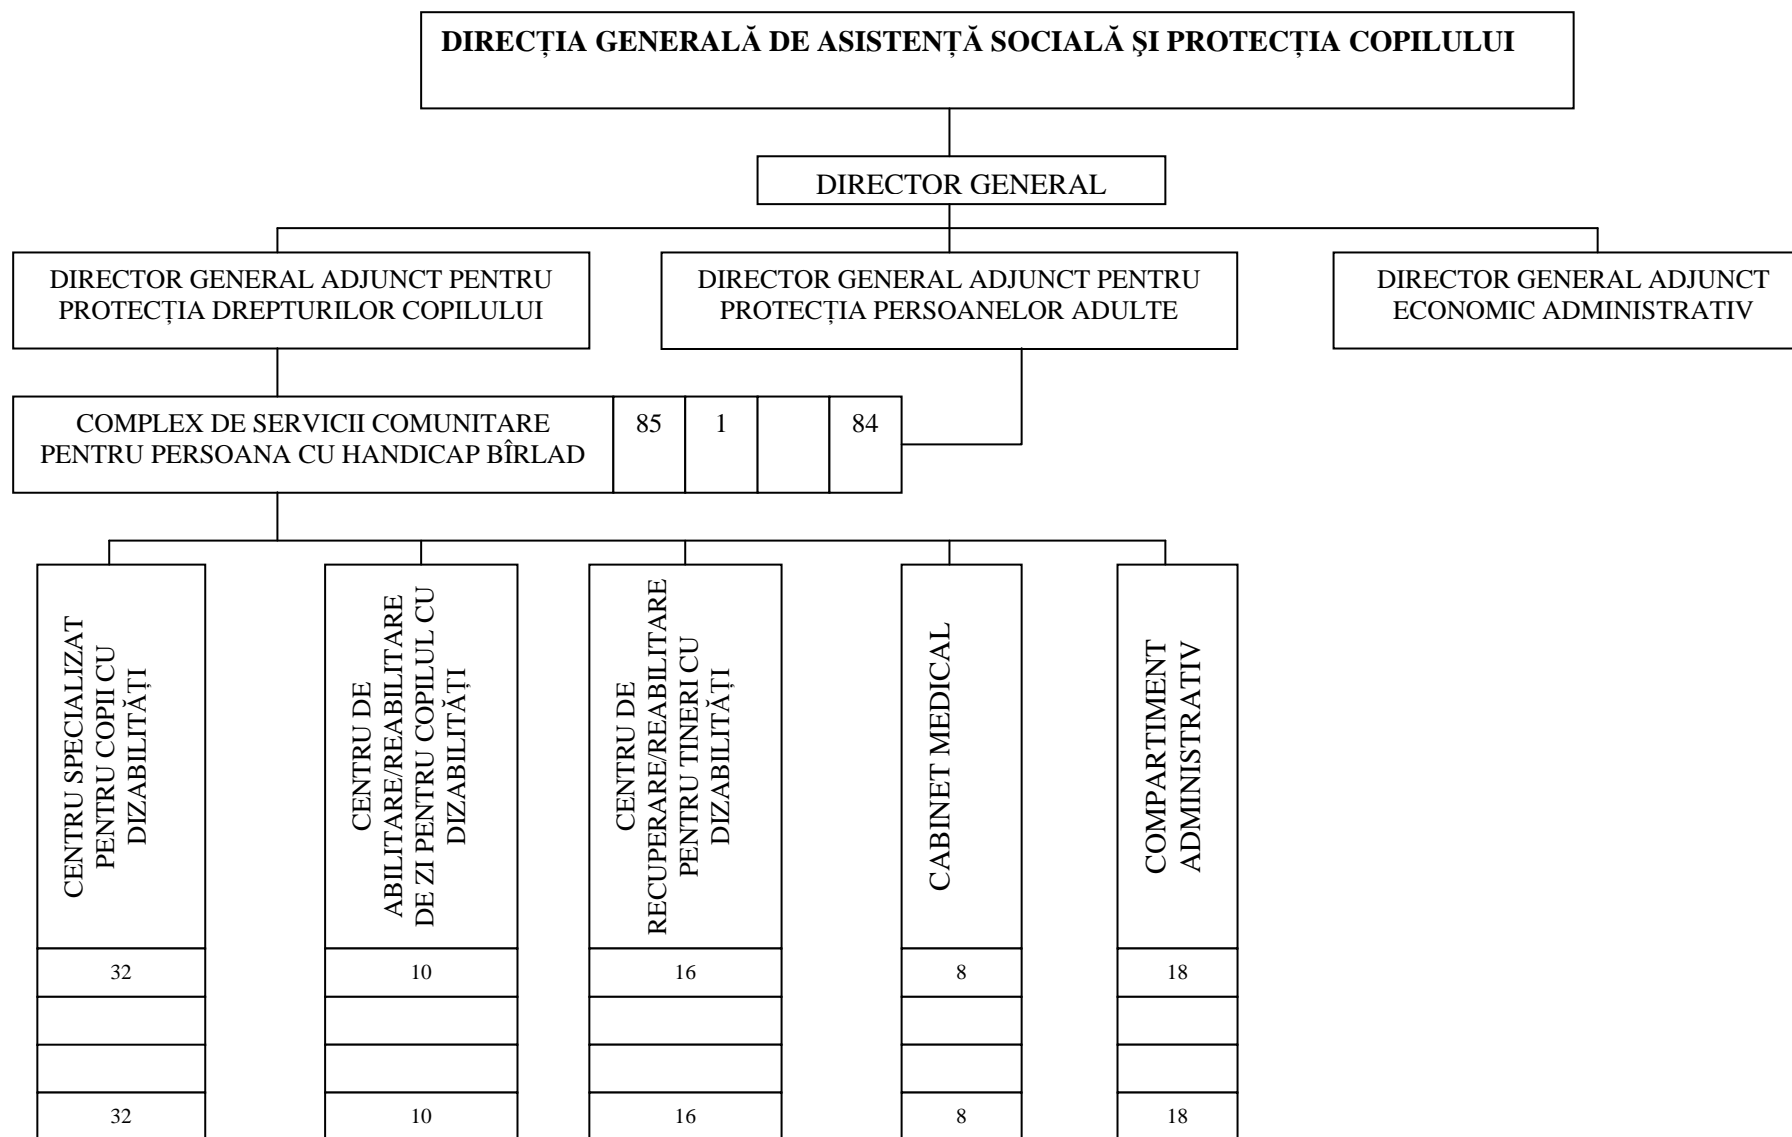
DIRECȚIA GENERALĂ DE ASISTENȚĂ SOCIALĂ ŞI PROTECȚIA COPILULUI

DIRECTOR GENERAL

DIRECTOR GENERAL ADJUNCT PENTRU PROTECȚIA DREPTURILOR COPILULUI

DIRECTOR GENERAL ADJUNCT PENTRU PROTECȚIA PERSOANELOR ADULTE

DIRECTOR GENERAL ADJUNCT ECONOMIC ADMINISTRATIV

| COMPLEX DE SERVICII COMUNITARE PENTRU PERSOANA CU HANDICAP BÎRLAD | 85 | 1 | | 84 |
|---|---|---|---|---|

| CENTRU SPECIALIZAT PENTRU COPII CU DIZABILITĂȚI | CENTRU DE ABILITARE/REABILITARE DE ZI PENTRU COPILUL CU DIZABILITĂȚI | CENTRU DE RECUPERARE/REABILITARE PENTRU TINERI CU DIZABILITĂȚI | CABINET MEDICAL | COMPARTIMENT ADMINISTRATIV |
|---|---|---|---|---|
| 32 | 10 | 16 | 8 | 18 |
| | | | | |
| | | | | |
| 32 | 10 | 16 | 8 | 18 |